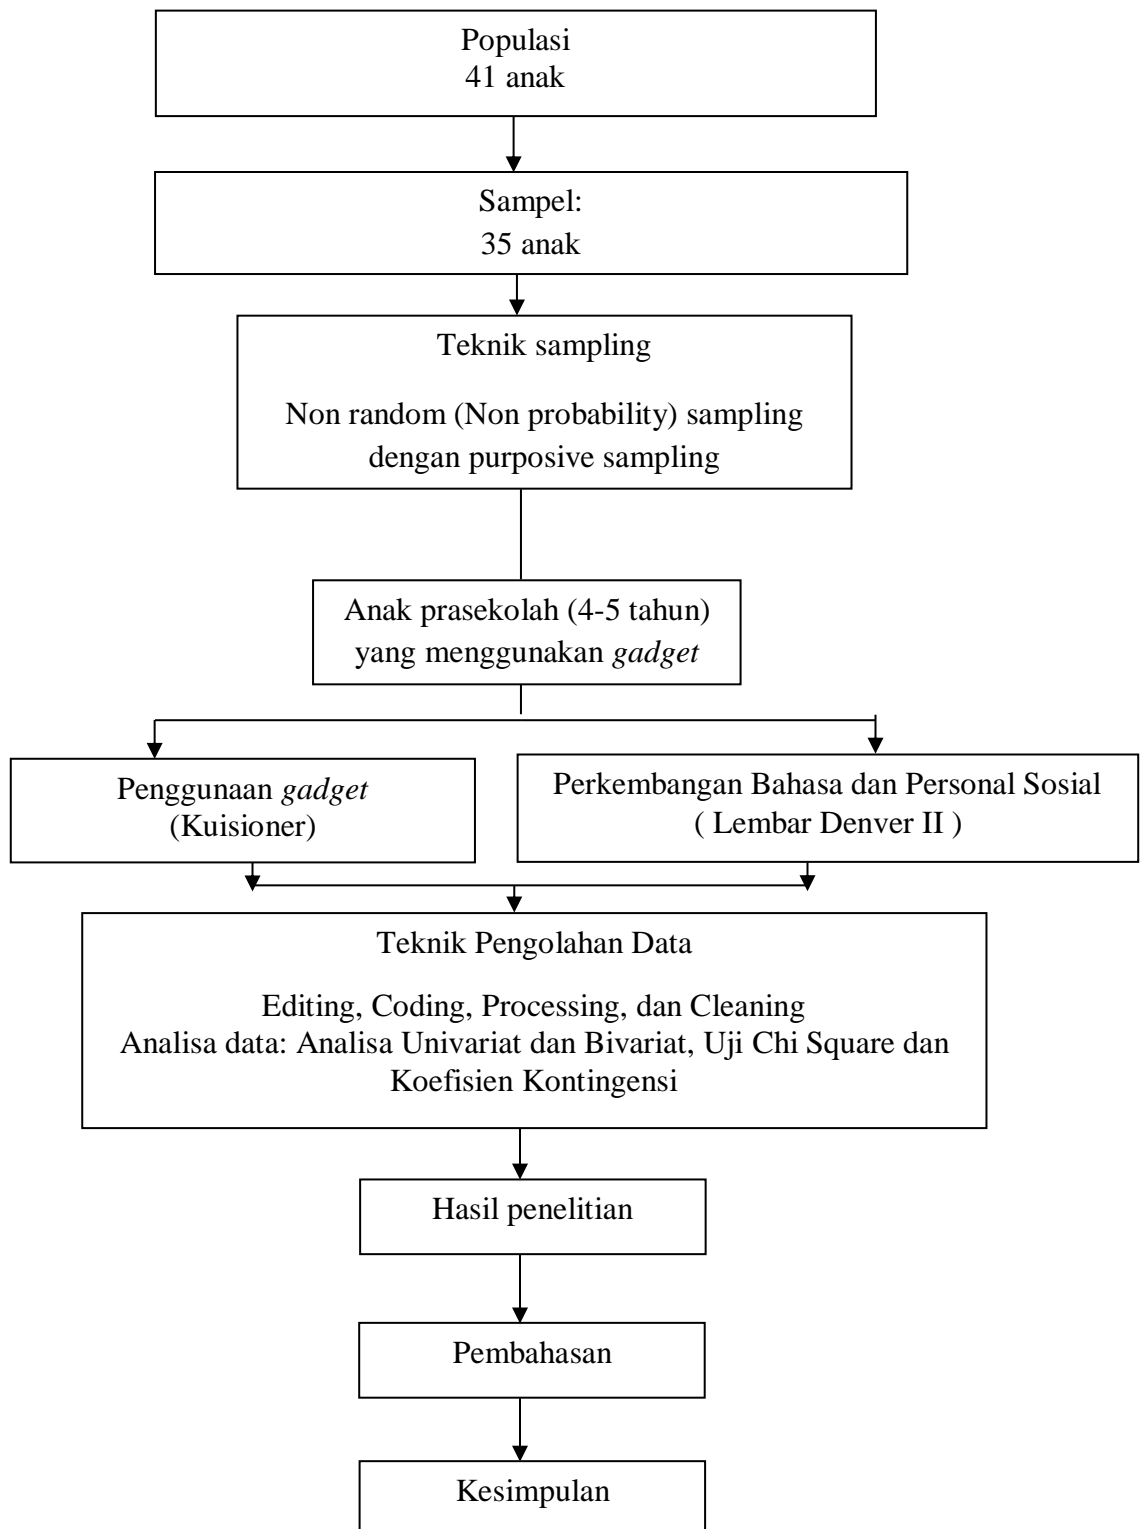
Populasi
41 anak

Sampel:
35 anak

Teknik sampling

Non random (Non probability) sampling dengan purposive sampling

Anak prasekolah (4-5 tahun) yang menggunakan *gadget*

Penggunaan *gadget*
(Kuisioner)

Perkembangan Bahasa dan Personal Sosial
( Lembar Denver II )

Teknik Pengolahan Data

Editing, Coding, Processing, dan Cleaning
Analisa data: Analisa Univariat dan Bivariat, Uji Chi Square dan Koefisien Kontingensi

Hasil penelitian

Pembahasan

Kesimpulan